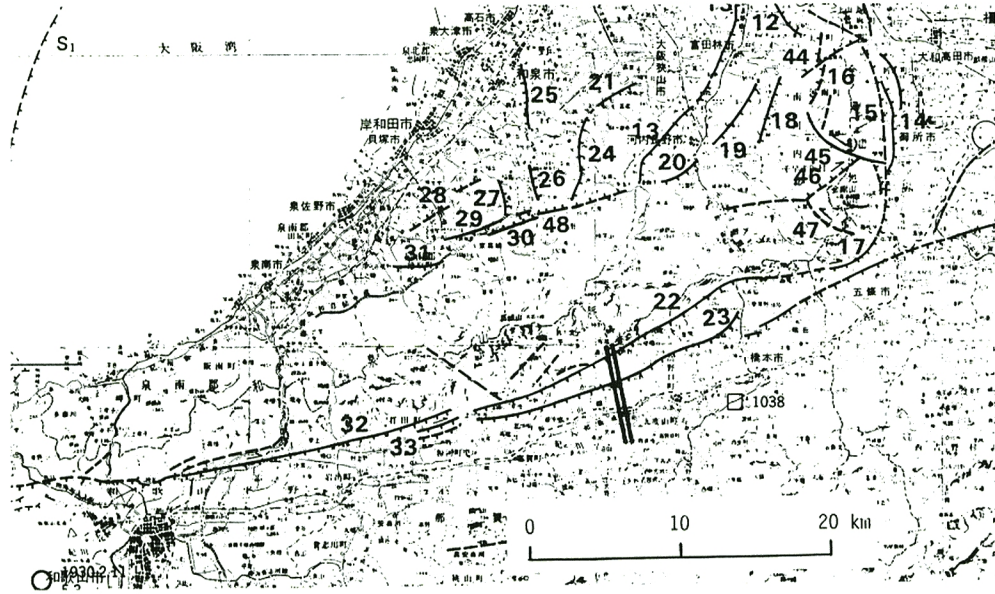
S1
大阪湾
高石市
泉大津市
和泉市
富田林市
大阪狭山市
大和高田市
岸和田市
貝塚市
泉佐野市
泉南郡
泉南市
泉南郡
橋本市
五條市
12
44
16
15
14
25
21
13
18
24
20
19
45
46
26
28
27
29
30
48
31
47
17
22
23
1038
32
33
0
10
20 km
1930.2.11